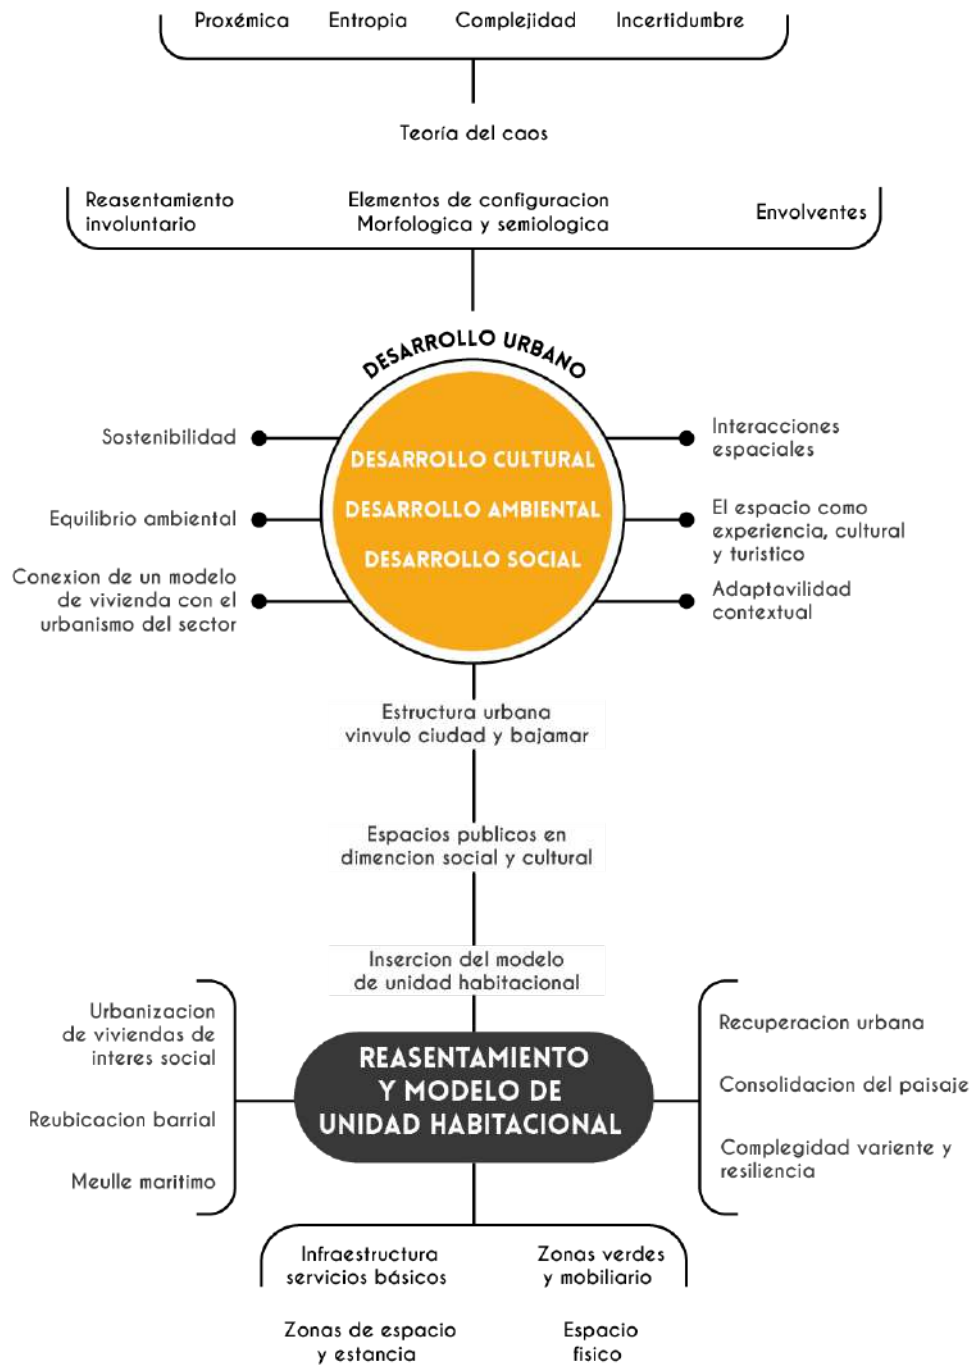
Proxémica Entropia Complejidad Incertidumbre

Teoría del caos

Reasentamiento involuntario

Elementos de configuracion Morfologica y semiologica

Envolventes

DESARROLLO URBANO

DESARROLLO CULTURAL
DESARROLLO AMBIENTAL
DESARROLLO SOCIAL

Sostenibilidad

Equilibrio ambiental

Conexion de un modelo de vivienda con el urbanismo del sector

Interacciones espaciales

El espacio como experiencia, cultural y turistico

Adaptavilidad contextual

Estructura urbana vinvulo ciudad y bajamar

Espacios publicos en dimencion social y cultural

Insercion del modelo de unidad habitacional

Urbanizacion de viviendas de interes social

Reubicacion barrial

Meulle maritimo

REASENTAMIENTO Y MODELO DE UNIDAD HABITACIONAL

Recuperacion urbana

Consolidacion del paisaje

Complegidad variente y resiliencia

Infraestructura servicios básicos

Zonas verdes y mobiliario

Zonas de espacio y estancia

Espacio fisico